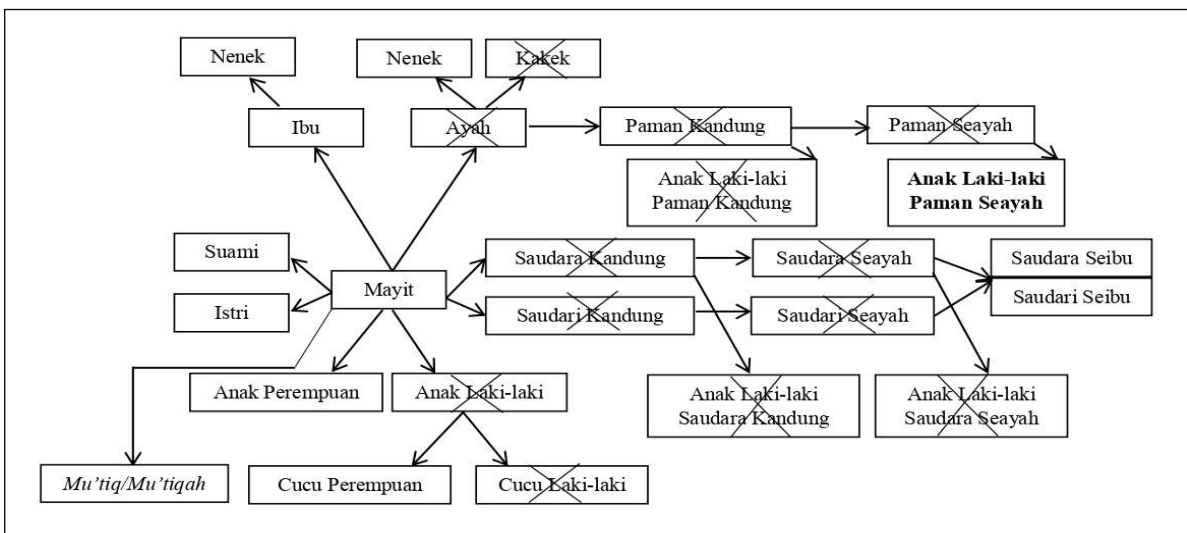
Nenek

Nenek

Kakek

Ibu

Ayah

Paman Kandung

Paman Seayah

Anak Laki-laki Paman Kandung

**Anak Laki-laki Paman Seayah**

Suami

Mayit

Istri

Saudara Kandung

Saudari Kandung

Saudara Seayah

Saudari Seayah

Saudara Seibu

Saudari Seibu

Anak Perempuan

Anak Laki-laki

Anak Laki-laki Saudara Kandung

Anak Laki-laki Saudara Seayah

*Mu'tiq/Mu'tiqah*

Cucu Perempuan

Cucu Laki-laki